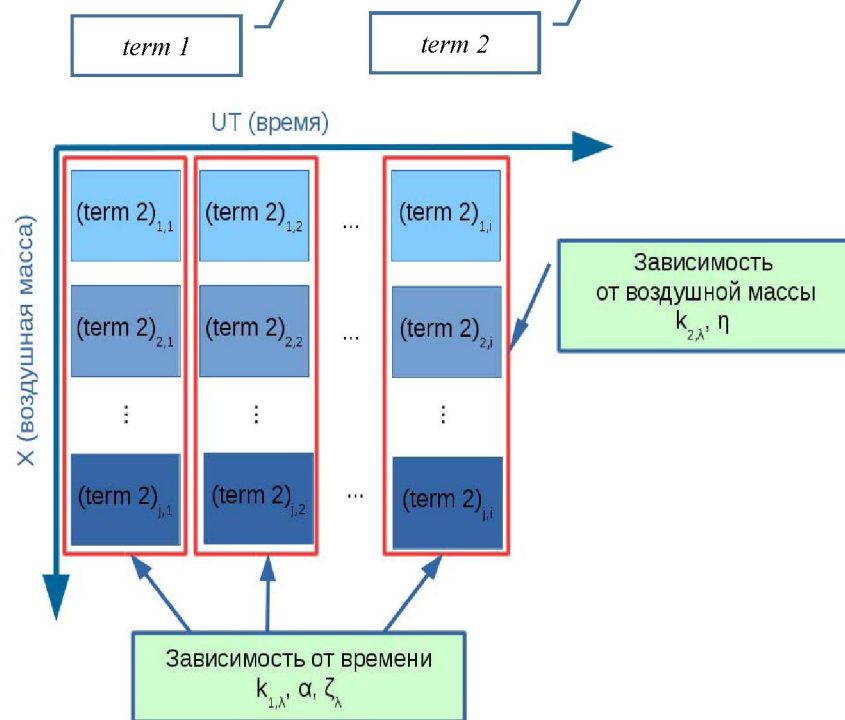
term 1

term 2

UT (время)

X (воздушная масса)

$(\text{term } 2)_{1,1}$ $(\text{term } 2)_{1,2}$ ... $(\text{term } 2)_{1,i}$

$(\text{term } 2)_{2,1}$ $(\text{term } 2)_{2,2}$ ... $(\text{term } 2)_{2,i}$

⋮ ⋮ ⋮

$(\text{term } 2)_{j,1}$ $(\text{term } 2)_{j,2}$ ... $(\text{term } 2)_{j,i}$

Зависимость от воздушной массы $k_{2,\lambda}$, η

Зависимость от времени $k_{1,\lambda}$, α, $\zeta_{\lambda}$